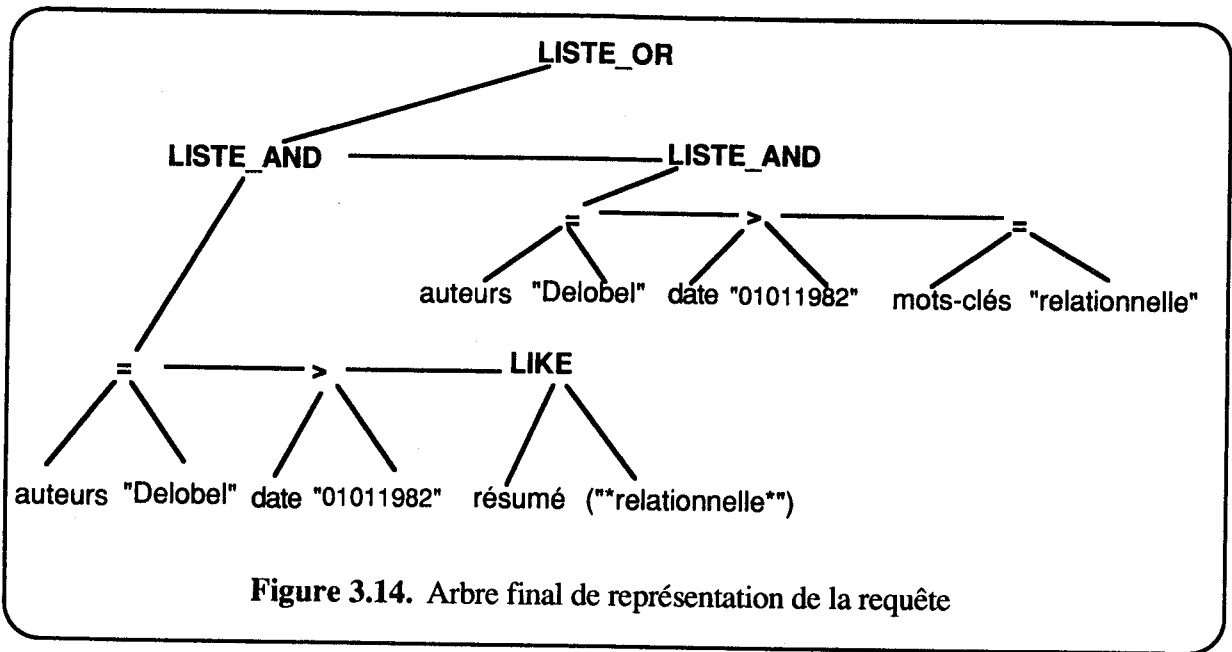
LISTE_OR

LISTE_AND

LISTE_AND

=

>

=

auteurs "Delobel" date "01011982" mots-clés "relationnelle"

=

>

LIKE

auteurs "Delobel" date "01011982" résumé ("*relationnelle*")

Figure 3.14. Arbre final de représentation de la requête